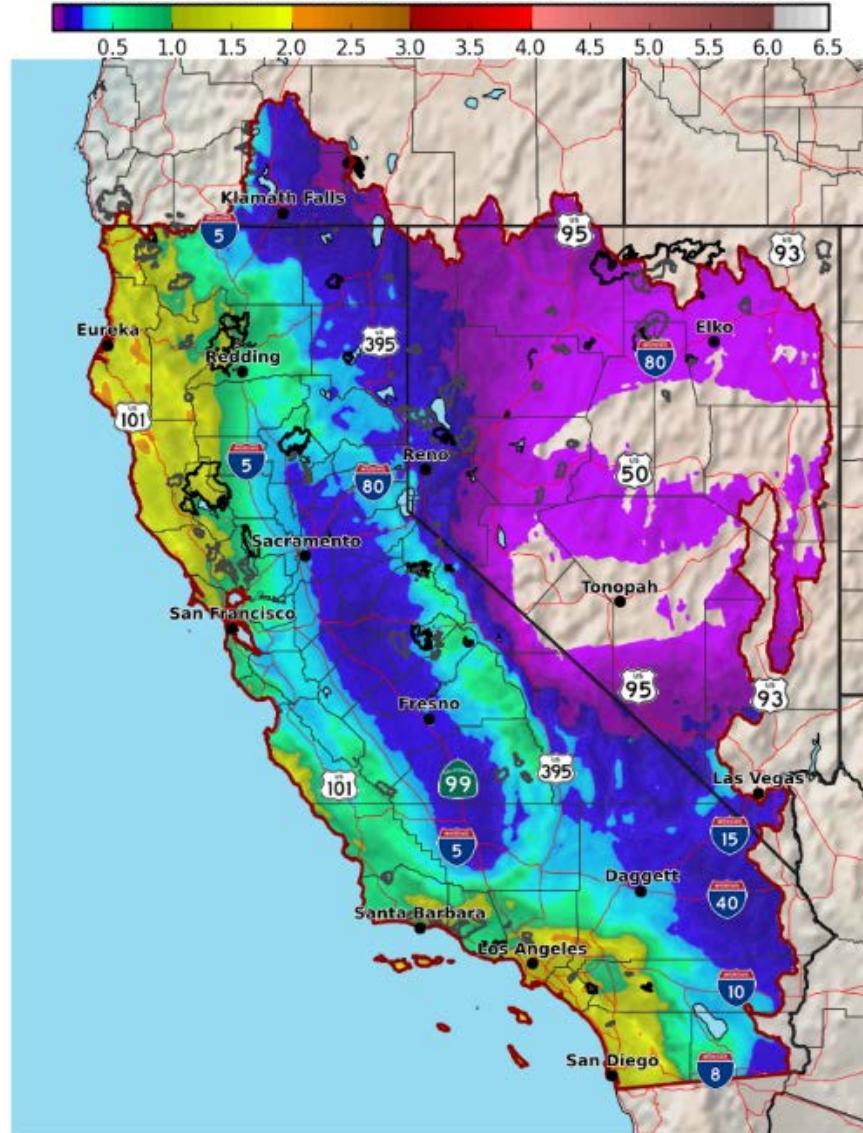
0.5 1.0 1.5 2.0 2.5 3.0 3.5 4.0 4.5 5.0 5.5 6.0 6.5

Klamath Falls
5
95
93
Eureka
395
Elko
Redding
80
101
5
Reno
80
50
Sacramento
Tonopah
San Francisco
95
93
Fresno
99
395
101
Las Vegas
5
15
Daggett
40
Santa Barbara
Los Angeles
10
San Diego
8